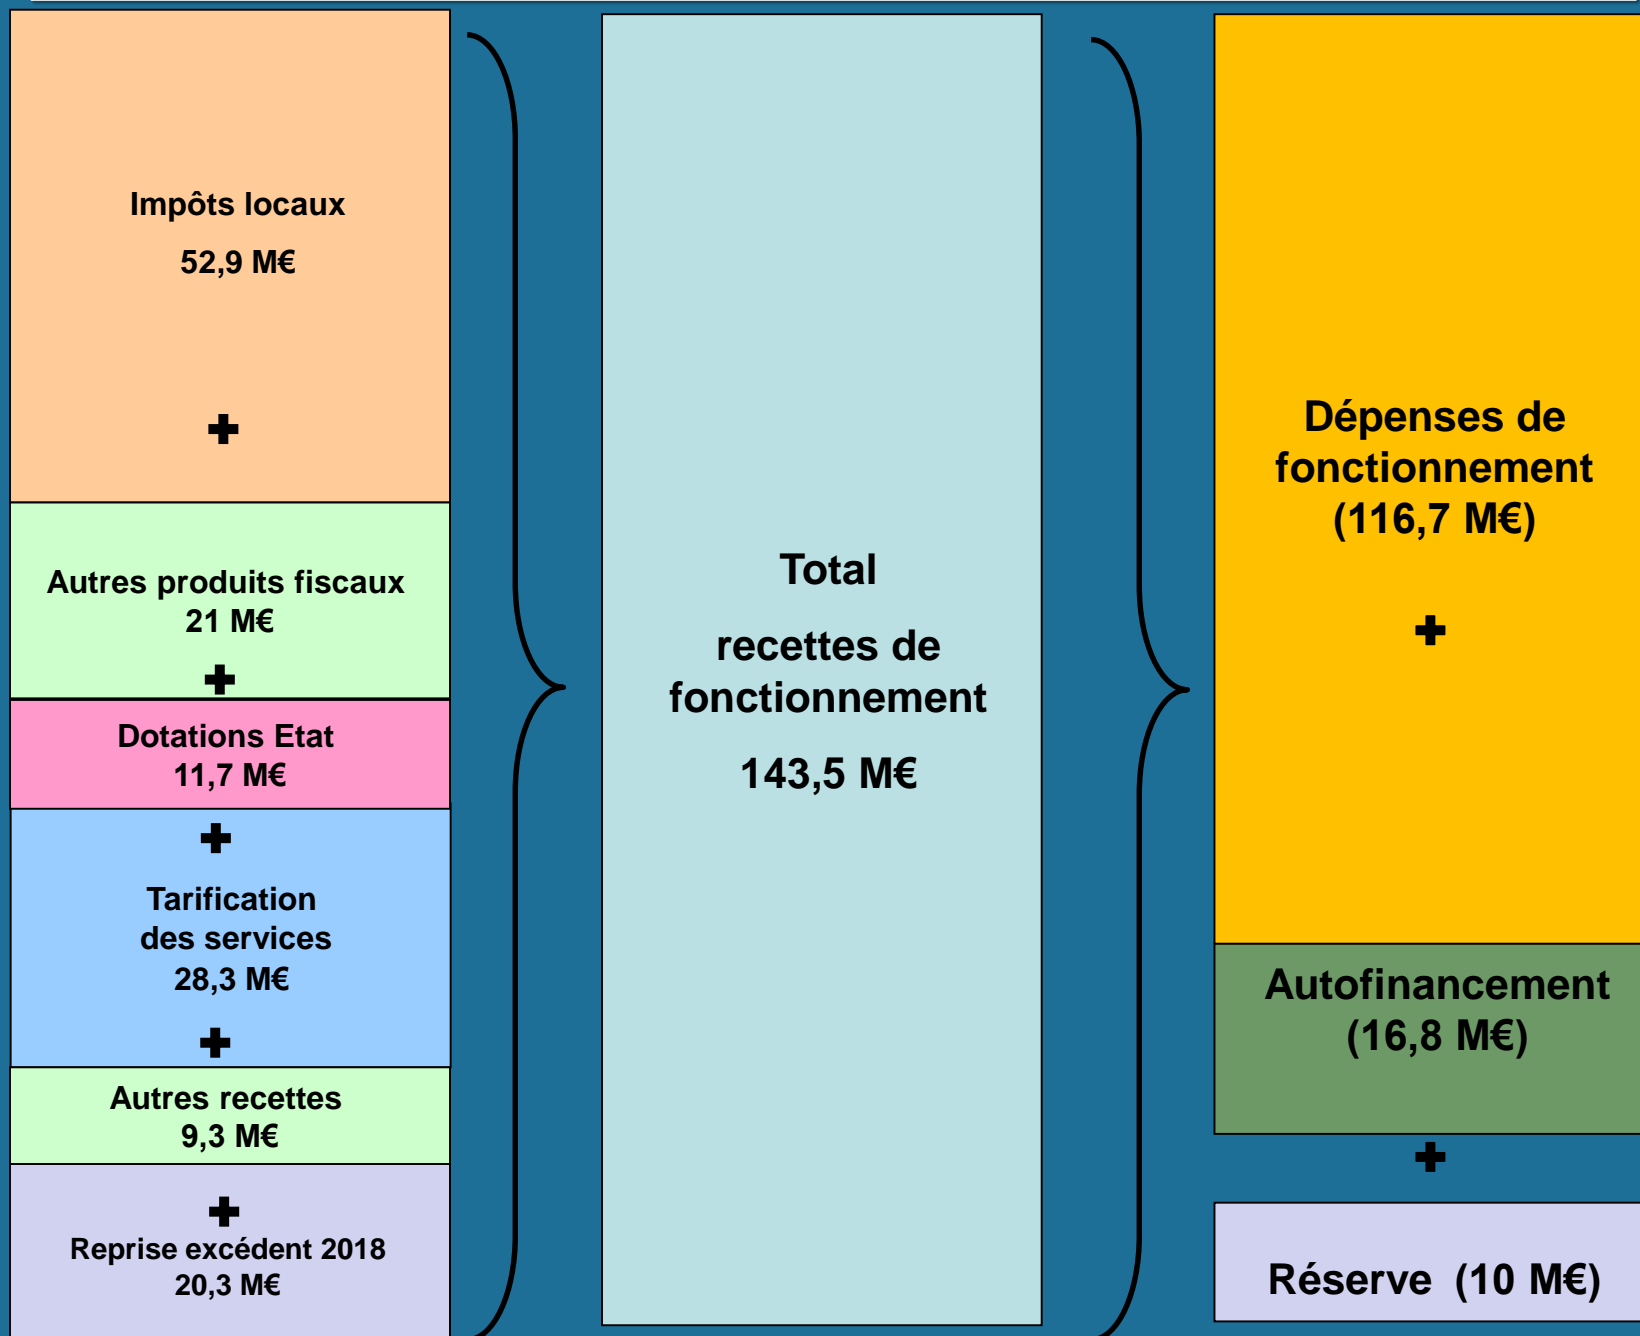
Impôts locaux
52,9 M€

+

Autres produits fiscaux
21 M€
+

Dotations Etat
11,7 M€

+
Tarification des services
28,3 M€
+

Autres recettes
9,3 M€

+
Reprise excédent 2018
20,3 M€

Total

recettes de fonctionnement

143,5 M€

Dépenses de fonctionnement
(116,7 M€)

+

Autofinancement
(16,8 M€)

+

Réserve (10 M€)